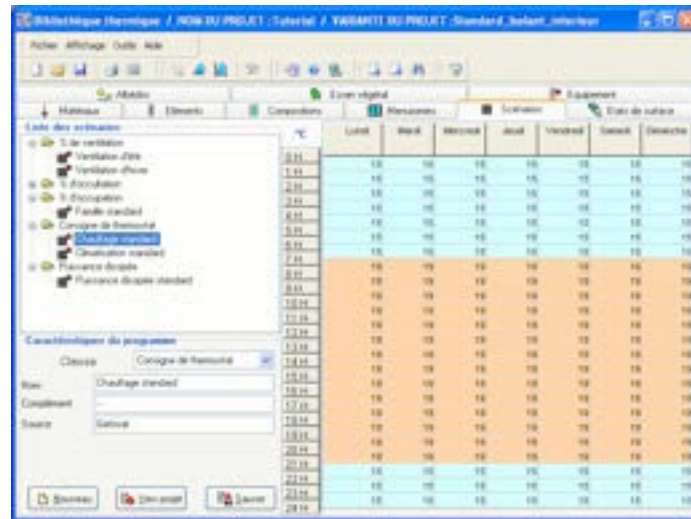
Bibliothèque thermique / NOM DU PROJET :Tutorial / VARIANTE DU PROJET :Standard_isolant_interieur

Fichier Affichage Outils Aide

Albédos | Ecran végétal | Equipement
Matériaux | Eléments | Compositions | Menuiseries | Scénarios | Etats de surface

Liste des scénarios
Sc de ventilation
Ventilation d'été
Ventilation d'hiver
Sc d'occultation
Sc d'occupation
Famille standard
Consigne de thermostat
Chauffage standard
Climatisation standard
Puissance dissipée
Puissance dissipée standard

Caractéristiques du programme
Classe: Consigne de thermostat
Nom: Chauffage standard
Complément: ...
Source: Getoval

Nouveau | Non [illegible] | Sauver

| °C | Lundi | Mardi | Mercredi | Jeudi | Vendredi | Samedi | Dimanche |
|---|---|---|---|---|---|---|---|
| 0 H | 16 | 16 | 16 | 16 | 16 | 16 | 16 |
| 1 H | 16 | 16 | 16 | 16 | 16 | 16 | 16 |
| 2 H | 16 | 16 | 16 | 16 | 16 | 16 | 16 |
| 3 H | 16 | 16 | 16 | 16 | 16 | 16 | 16 |
| 4 H | 16 | 16 | 16 | 16 | 16 | 16 | 16 |
| 5 H | 16 | 16 | 16 | 16 | 16 | 16 | 16 |
| 6 H | 16 | 16 | 16 | 16 | 16 | 16 | 16 |
| 7 H | 16 | 16 | 16 | 16 | 16 | 16 | 16 |
| 8 H | 19 | 19 | 19 | 19 | 19 | 19 | 19 |
| 9 H | 19 | 19 | 19 | 19 | 19 | 19 | 19 |
| 10 H | 19 | 19 | 19 | 19 | 19 | 19 | 19 |
| 11 H | 19 | 19 | 19 | 19 | 19 | 19 | 19 |
| 12 H | 19 | 19 | 19 | 19 | 19 | 19 | 19 |
| 13 H | 19 | 19 | 19 | 19 | 19 | 19 | 19 |
| 14 H | 19 | 19 | 19 | 19 | 19 | 19 | 19 |
| 15 H | 19 | 19 | 19 | 19 | 19 | 19 | 19 |
| 16 H | 19 | 19 | 19 | 19 | 19 | 19 | 19 |
| 17 H | 19 | 19 | 19 | 19 | 19 | 19 | 19 |
| 18 H | 19 | 19 | 19 | 19 | 19 | 19 | 19 |
| 19 H | 19 | 19 | 19 | 19 | 19 | 19 | 19 |
| 20 H | 19 | 19 | 19 | 19 | 19 | 19 | 19 |
| 21 H | 16 | 16 | 16 | 16 | 16 | 16 | 16 |
| 22 H | 16 | 16 | 16 | 16 | 16 | 16 | 16 |
| 23 H | 16 | 16 | 16 | 16 | 16 | 16 | 16 |
| 24 H | | | | | | | |